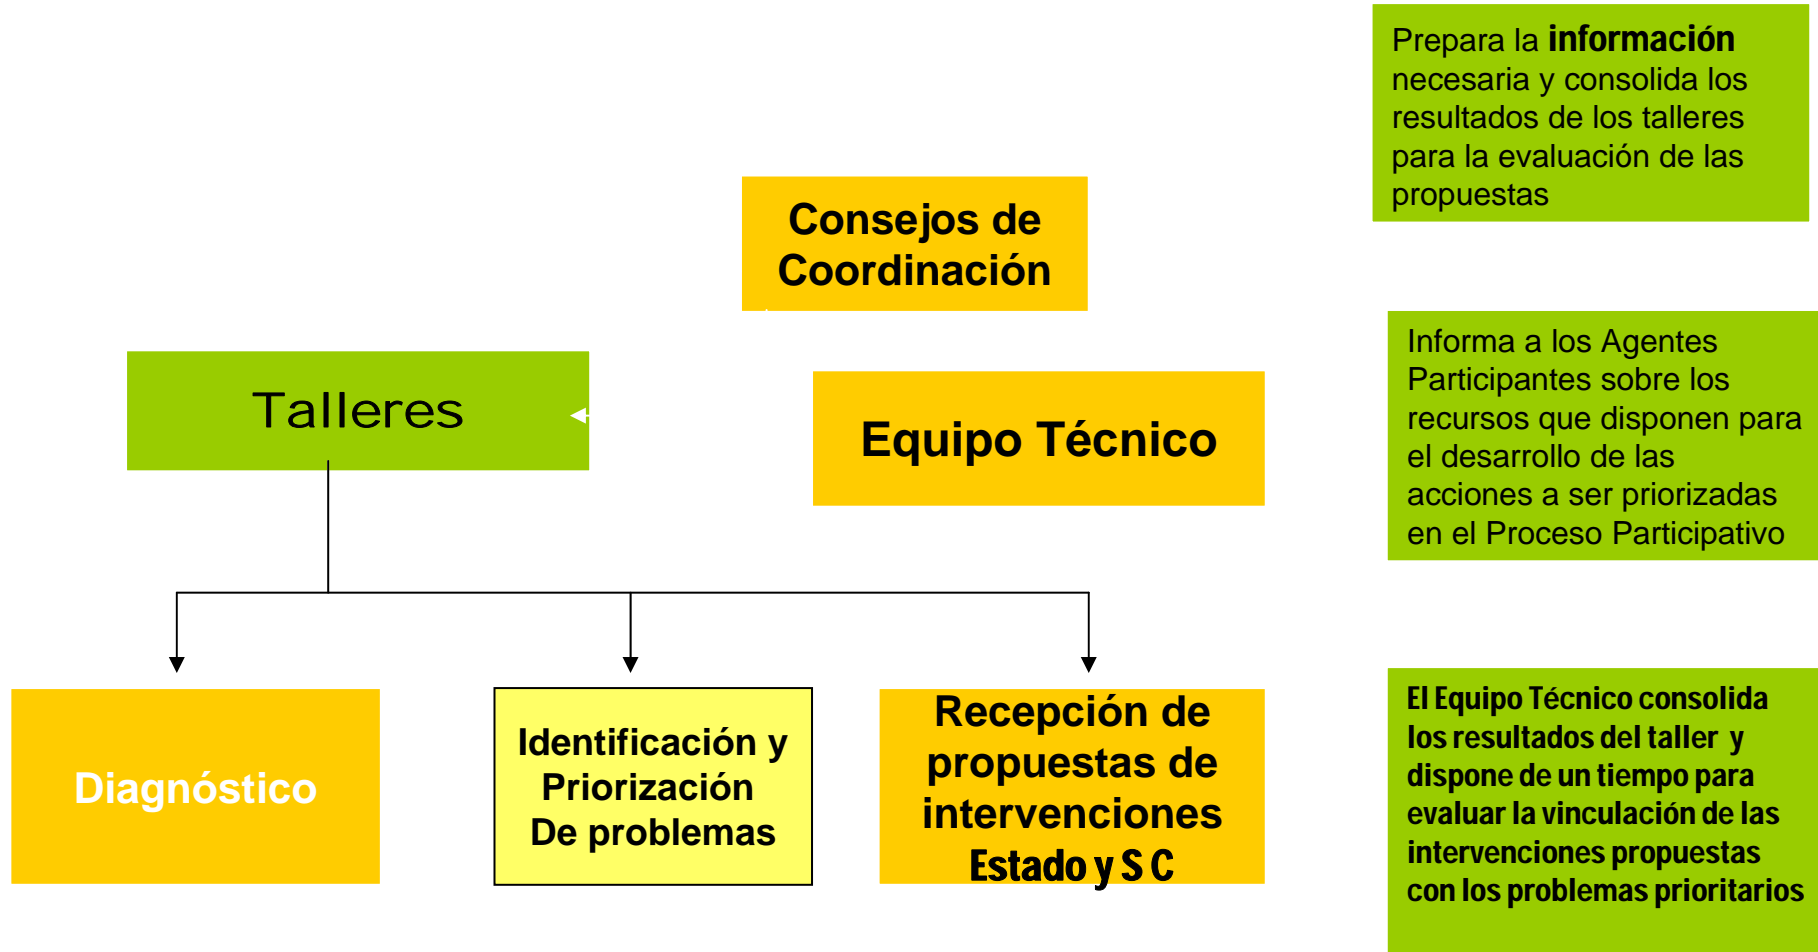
Prepara la **información** necesaria y consolida los resultados de los talleres para la evaluación de las propuestas

Consejos de Coordinación

Talleres

Equipo Técnico

Informa a los Agentes Participantes sobre los recursos que disponen para el desarrollo de las acciones a ser priorizadas en el Proceso Participativo

Diagnóstico

Identificación y Priorización De problemas

Recepción de propuestas de intervenciones Estado y S C

El Equipo Técnico consolida los resultados del taller y dispone de un tiempo para evaluar la vinculación de las intervenciones propuestas con los problemas prioritarios